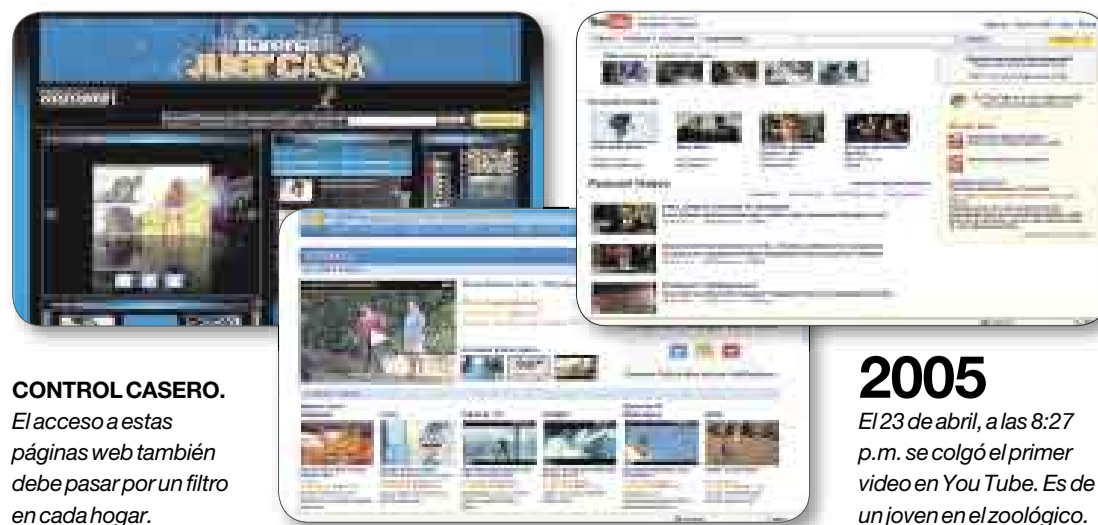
CONTROL CASERO.
El acceso a estas páginas web también debe pasar por un filtro en cada hogar.

2005
El 23 de abril, a las 8:27 p.m. se colgó el primer video en You Tube. Es de un joven en el zoológico.

YouTube

Featured Videos